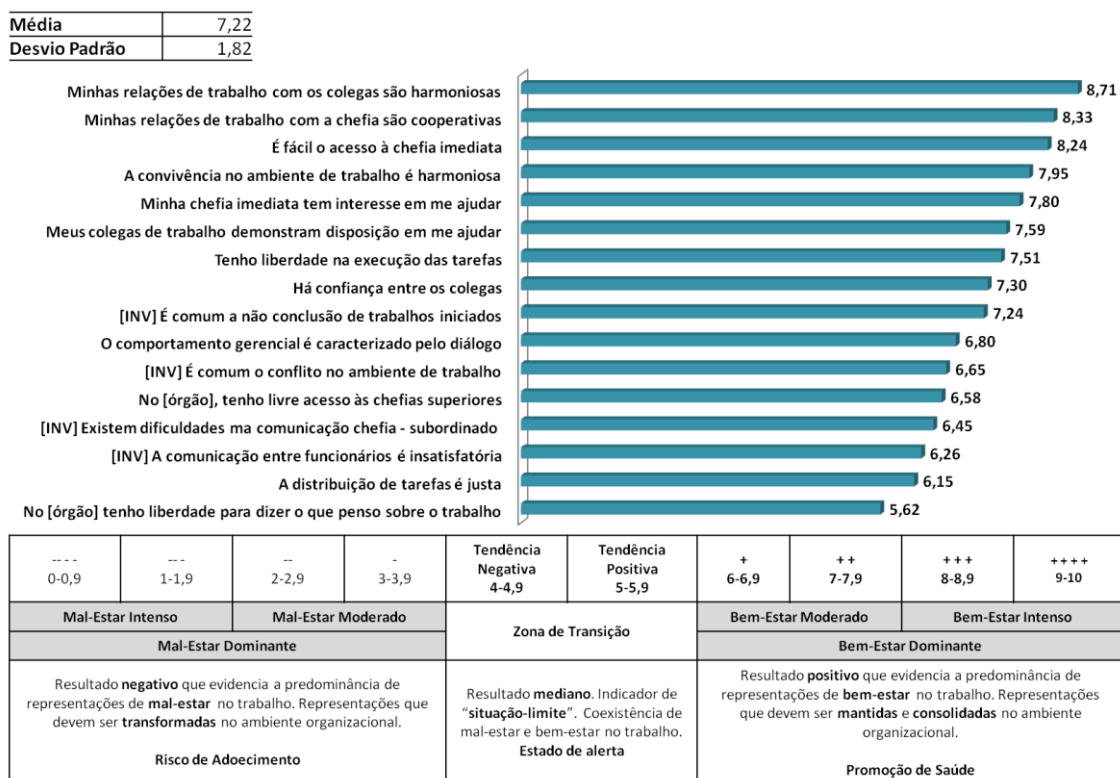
| Média | 7,22 |
|---|---|
| Desvio Padrão | 1,82 |

Minhas relações de trabalho com os colegas são harmoniosas 8,71
Minhas relações de trabalho com a chefia são cooperativas 8,33
É fácil o acesso à chefia imediata 8,24
A convivência no ambiente de trabalho é harmoniosa 7,95
Minha chefia imediata tem interesse em me ajudar 7,80
Meus colegas de trabalho demonstram disposição em me ajudar 7,59
Tenho liberdade na execução das tarefas 7,51
Há confiança entre os colegas 7,30
[INV] É comum a não conclusão de trabalhos iniciados 7,24
O comportamento gerencial é caracterizado pelo diálogo 6,80
[INV] É comum o conflito no ambiente de trabalho 6,65
No [órgão], tenho livre acesso às chefias superiores 6,58
[INV] Existem dificuldades ma comunicação chefia - subordinado 6,45
[INV] A comunicação entre funcionários é insatisfatória 6,26
A distribuição de tarefas é justa 6,15
No [órgão] tenho liberdade para dizer o que penso sobre o trabalho 5,62

| ---- 0-0,9 | --- 1-1,9 | -- 2-2,9 | - 3-3,9 | Tendência Negativa 4-4,9 | Tendência Positiva 5-5,9 | + 6-6,9 | ++ 7-7,9 | +++ 8-8,9 | ++++ 9-10 |
|---|---|---|---|---|---|---|---|---|---|
| Mal-Estar Intenso | | Mal-Estar Moderado | | Zona de Transição | | Bem-Estar Moderado | | Bem-Estar Intenso | |
| Mal-Estar Dominante | | | | | | Bem-Estar Dominante | | | |
| Resultado negativo que evidencia a predominância de representações de mal-estar no trabalho. Representações que devem ser transformadas no ambiente organizacional. Risco de Adoecimento | | | | Resultado mediano. Indicador de "situação-limite". Coexistência de mal-estar e bem-estar no trabalho. Estado de alerta | | Resultado positivo que evidencia a predominância de representações de bem-estar no trabalho. Representações que devem ser mantidas e consolidadas no ambiente organizacional. Promoção de Saúde | | | |